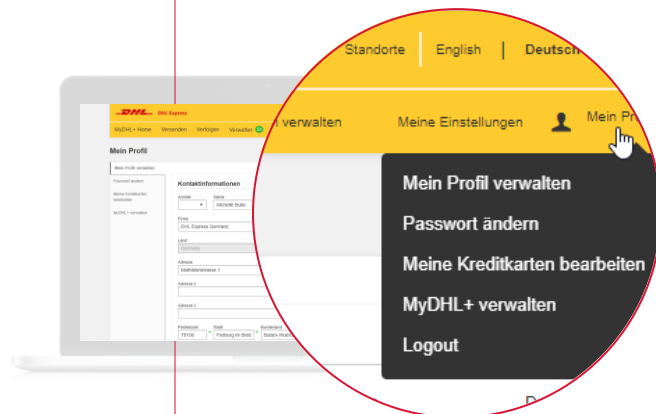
DHL Express

MyDHL+ Home Versenden Verfolgen Verwalten

Mein Profil

Mein Profil verwalten
Passwort ändern
Meine Kreditkarten bearbeiten
MyDHL+ verwalten

Kontaktinformationen

Anrede
Name
Michelle Bulle
Firma
DHL Express Germany
Land
Germany
Adresse
Mathildenstrasse 1
Adresse 2
Adresse 3
Postleitzahl
79106
Stadt
Freiburg im Breis
Bundesland
Baden-Wuert

Standorte English | Deutsch

n verwalten Meine Einstellungen Mein Pr

Mein Profil verwalten
Passwort ändern
Meine Kreditkarten bearbeiten
MyDHL+ verwalten
Logout